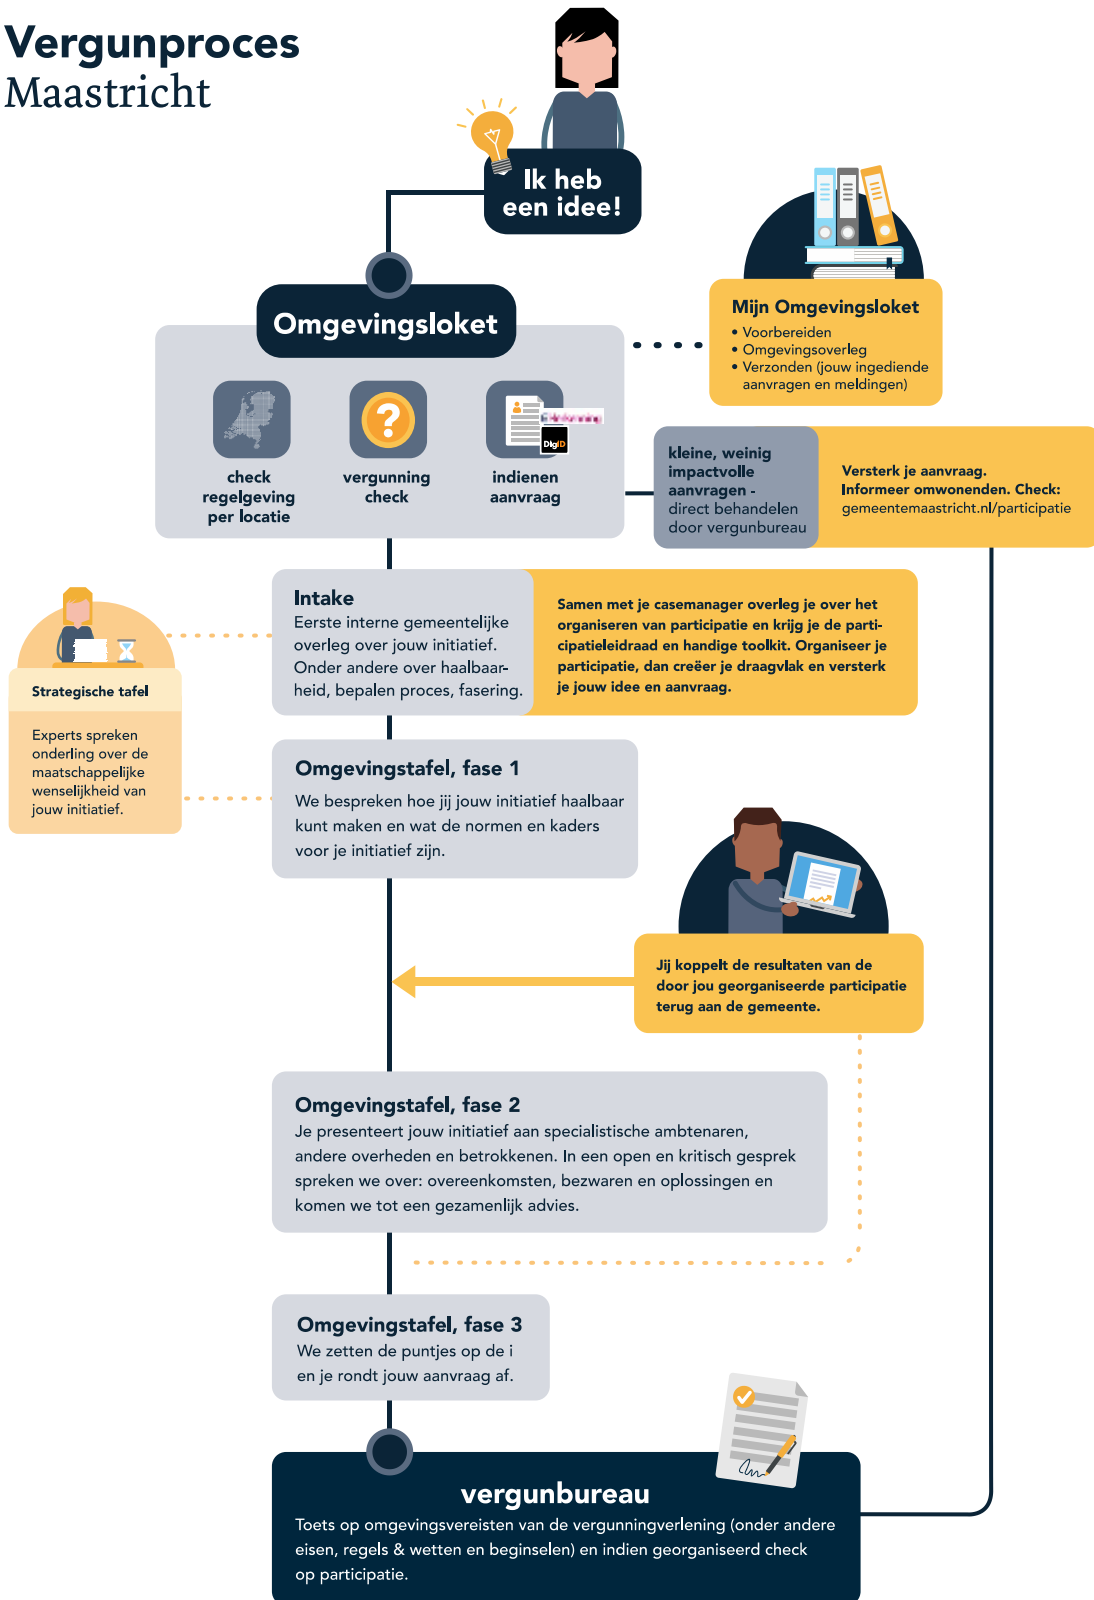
Vergunproces
Maastricht

Ik heb een idee!

Omgevingsloket

check regelgeving per locatie

vergunning check

indienen aanvraag

DigiD

Mijn Omgevingsloket
• Voorbereiden
• Omgevingsoverleg
• Verzonden (jouw ingediende aanvragen en meldingen)

kleine, weinig impactvolle aanvragen - direct behandelen door vergunbureau

Versterk je aanvraag. Informeer omwonenden. Check: gemeentemaastricht.nl/participatie

Intake
Eerste interne gemeentelijke overleg over jouw initiatief. Onder andere over haalbaarheid, bepalen proces, fasering.

Samen met je casemanager overleg je over het organiseren van participatie en krijg je de participatieleidraad en handige toolkit. Organiseer je participatie, dan creëer je draagvlak en versterk je jouw idee en aanvraag.

Strategische tafel

Experts spreken onderling over de maatschappelijke wenselijkheid van jouw initiatief.

Omgevingstafel, fase 1
We bespreken hoe jij jouw initiatief haalbaar kunt maken en wat de normen en kaders voor je initiatief zijn.

Jij koppelt de resultaten van de door jou georganiseerde participatie terug aan de gemeente.

Omgevingstafel, fase 2
Je presenteert jouw initiatief aan specialistische ambtenaren, andere overheden en betrokkenen. In een open en kritisch gesprek spreken we over: overeenkomsten, bezwaren en oplossingen en komen we tot een gezamenlijk advies.

Omgevingstafel, fase 3
We zetten de puntjes op de i en je rondt jouw aanvraag af.

vergunbureau
Toets op omgevingsvereisten van de vergunningverlening (onder andere eisen, regels & wetten en beginselen) en indien georganiseerd check op participatie.